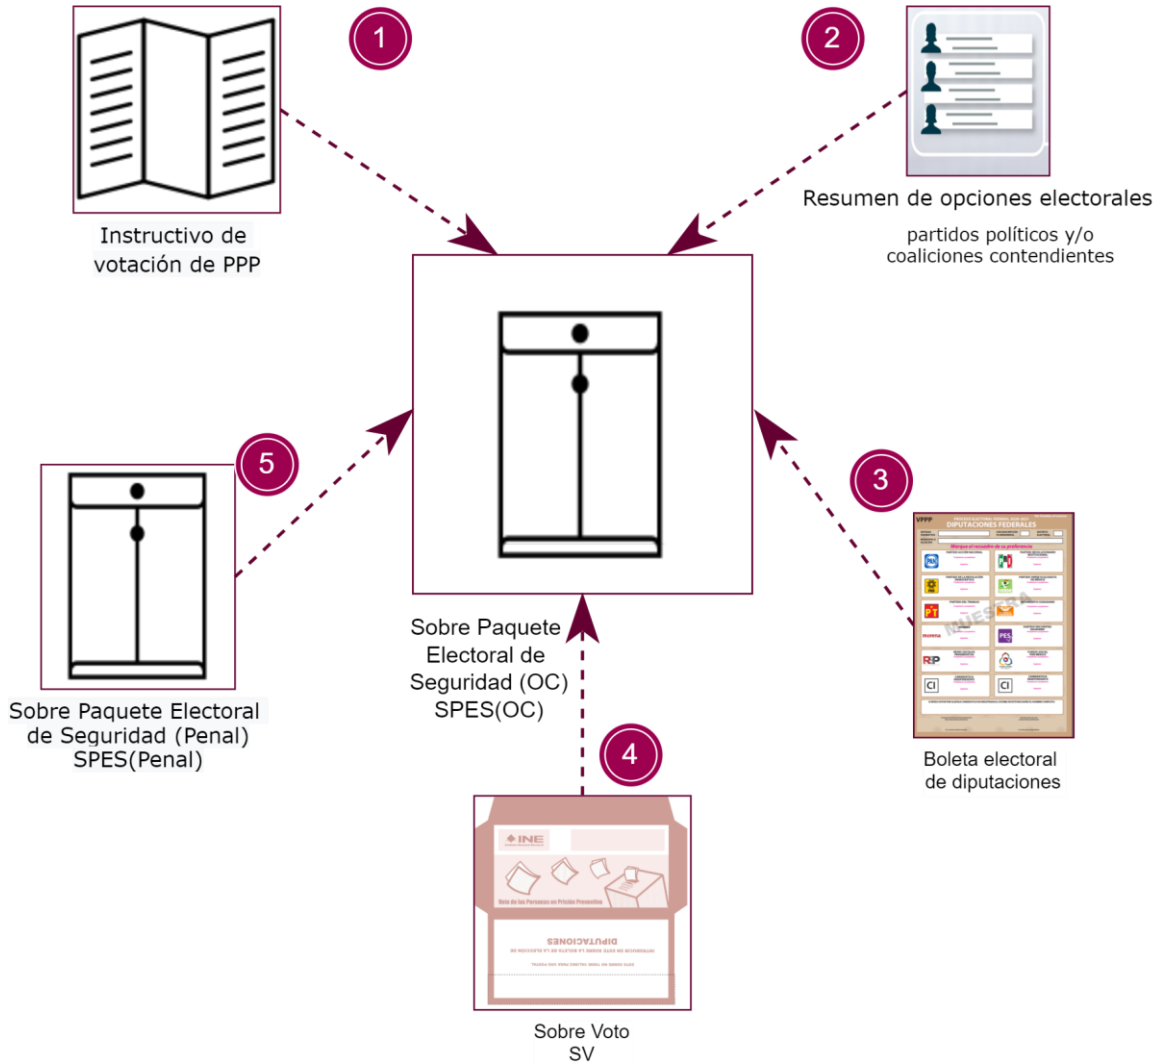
1

Instructivo de votación de PPP

2

Resumen de opciones electorales

partidos políticos y/o coaliciones contendientes

5

Sobre Paquete Electoral de Seguridad (Penal) SPES(Penal)

Sobre Paquete Electoral de Seguridad (OC) SPES(OC)

3

VPPP

DIPUTACIONES FEDERALES

Marque el recuadro de su preferencia

MUESTRA

PT

morena

PES

RSP

CI

CI

Boleta electoral de diputaciones

4

INE

Voto de las Personas en Prisión Preventiva

DIPUTACIONES

Sobre Voto SV